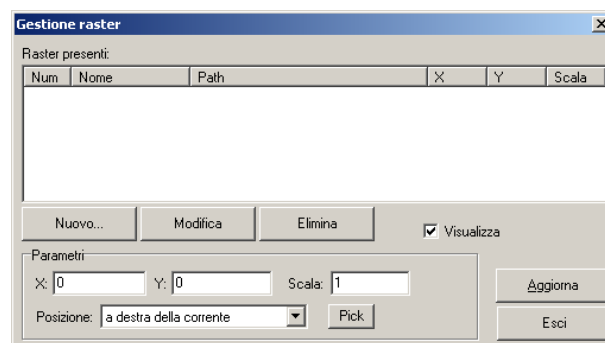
Gestione raster

Raster presenti:

| Num | Nome | Path | X | Y | Scala |
|---|---|---|---|---|---|

Nuovo... Modifica Elimina

Visualizza

Parametri

X: 0 Y: 0 Scala: 1

Posizione: a destra della corrente

Pick

Aggiorna

Esci